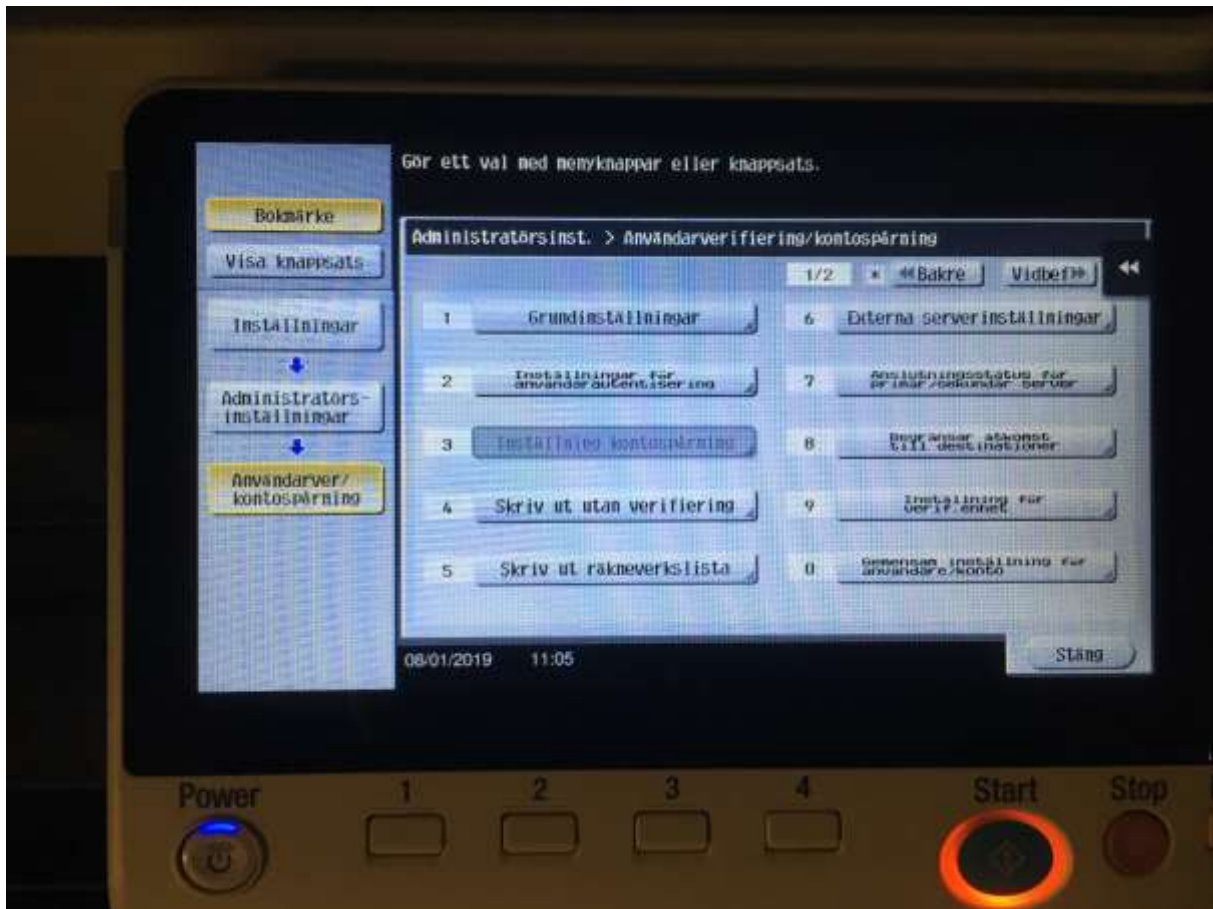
Gör ett val med menyknappar eller knappsats.

Bokmärke

Visa knappsats

Inställningar

Administratörsinställningar

Användarver/kontospårning

Administratörsinst. > Användarverifiering/kontospårning

1/2 ✕ ◀◀Bakre Vidbef▶▶

1 Grundinställningar

2 Inställningar för användarautentisering

3 Inställning kontospårning

4 Skriv ut utan verifiering

5 Skriv ut räkneverkslista

6 Externa serverinställningar

7 Anslutningsstatus för primär/sekundär server

8 Begränsar åtkomst till destinationer

9 Inställning för verif.enhet

0 Gemensam inställning för användare/konto

08/01/2019 11:05

Stäng

Power

1

2

3

4

Start

Stop